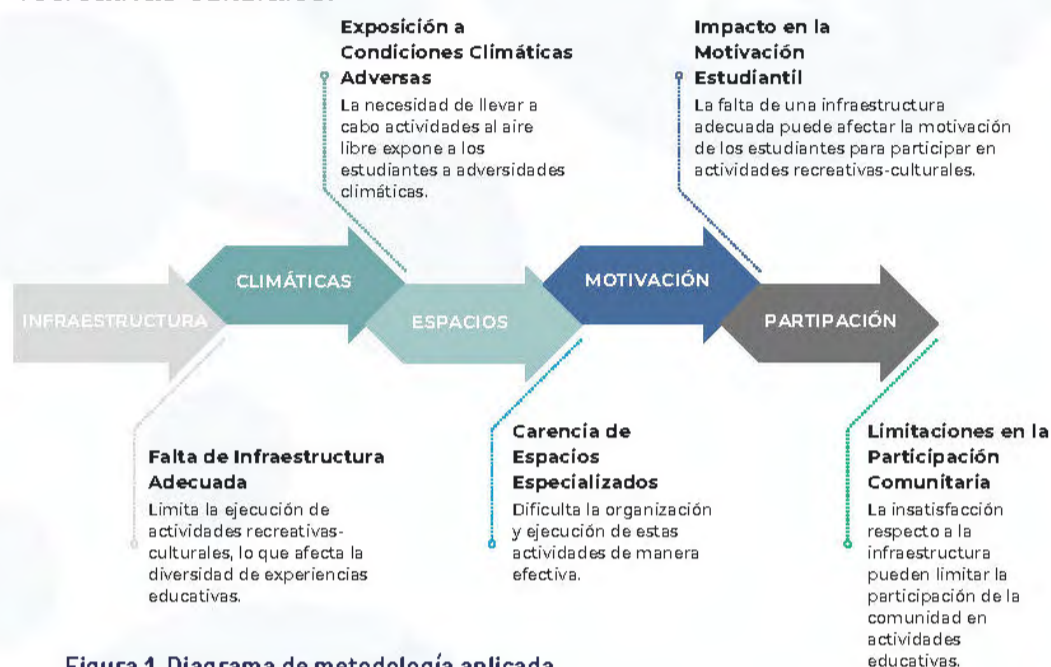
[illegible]

Exposición a Condiciones Climáticas Adversas
La necesidad de llevar a cabo actividades al aire libre expone a los estudiantes a adversidades climáticas.

Impacto en la Motivación Estudiantil
La falta de una infraestructura adecuada puede afectar la motivación de los estudiantes para participar en actividades recreativas-culturales.

INFRAESTRUCTURA

CLIMÁTICAS

ESPACIOS

MOTIVACIÓN

PARTIPACIÓN

Falta de Infraestructura Adecuada
Limita la ejecución de actividades recreativas-culturales, lo que afecta la diversidad de experiencias educativas.

Carencia de Espacios Especializados
Dificulta la organización y ejecución de estas actividades de manera efectiva.

Limitaciones en la Participación Comunitaria
La insatisfacción respecto a la infraestructura pueden limitar la participación de la comunidad en actividades educativas.

Figura 1. Diagrama de metodología aplicada